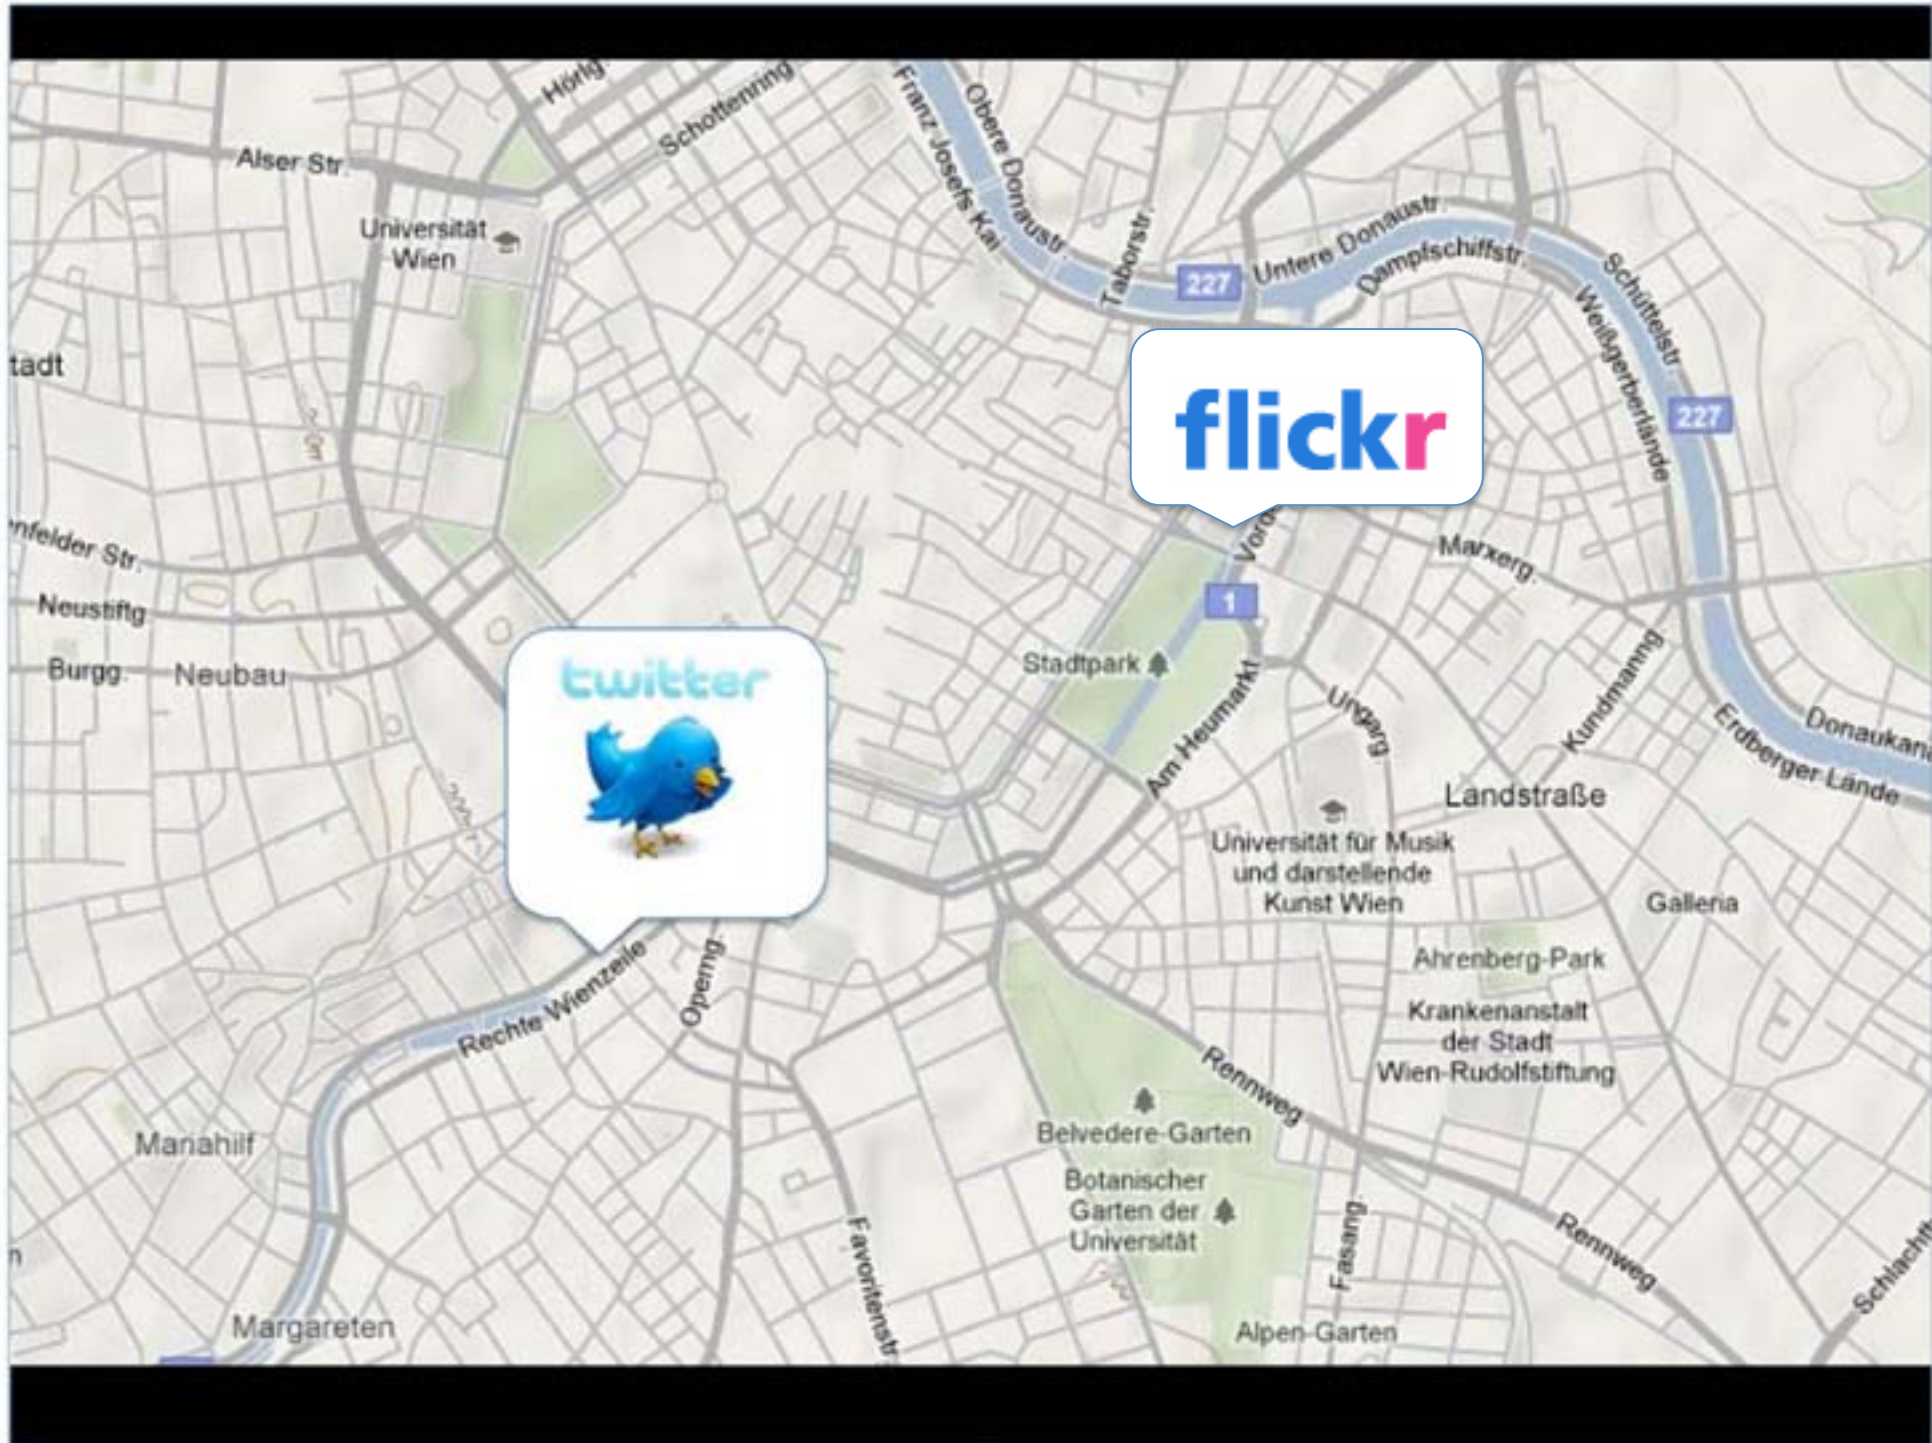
Hörlg
Schottenring
Alser Str.
Universität Wien
Franz Josefs Kai
Obere Donaustr.
Taborstr.
227
Untere Donaustr.
Dampfschiffstr.
Schüttelstr.
Weißgerberlände
227
tadt
flickr
Marxerg.
Vord
1
nfelder Str.
Neustiftg.
Burgg.
Neubau
twitter
Stadtpark
Am Heumarkt
Ungarg.
Kundmanng.
Donaukanal
Erdberger Lände
Landstraße
Universität für Musik und darstellende Kunst Wien
Galleria
Ahrenberg-Park
Krankenanstalt der Stadt Wien-Rudolfstiftung
Rechte Wienzeile
Operng.
Rennweg
Belvedere-Garten
Botanischer Garten der Universität
Mariahilf
Favoritenstr.
Fasang.
Rennweg
Schlacht
n
Margareten
Alpen-Garten